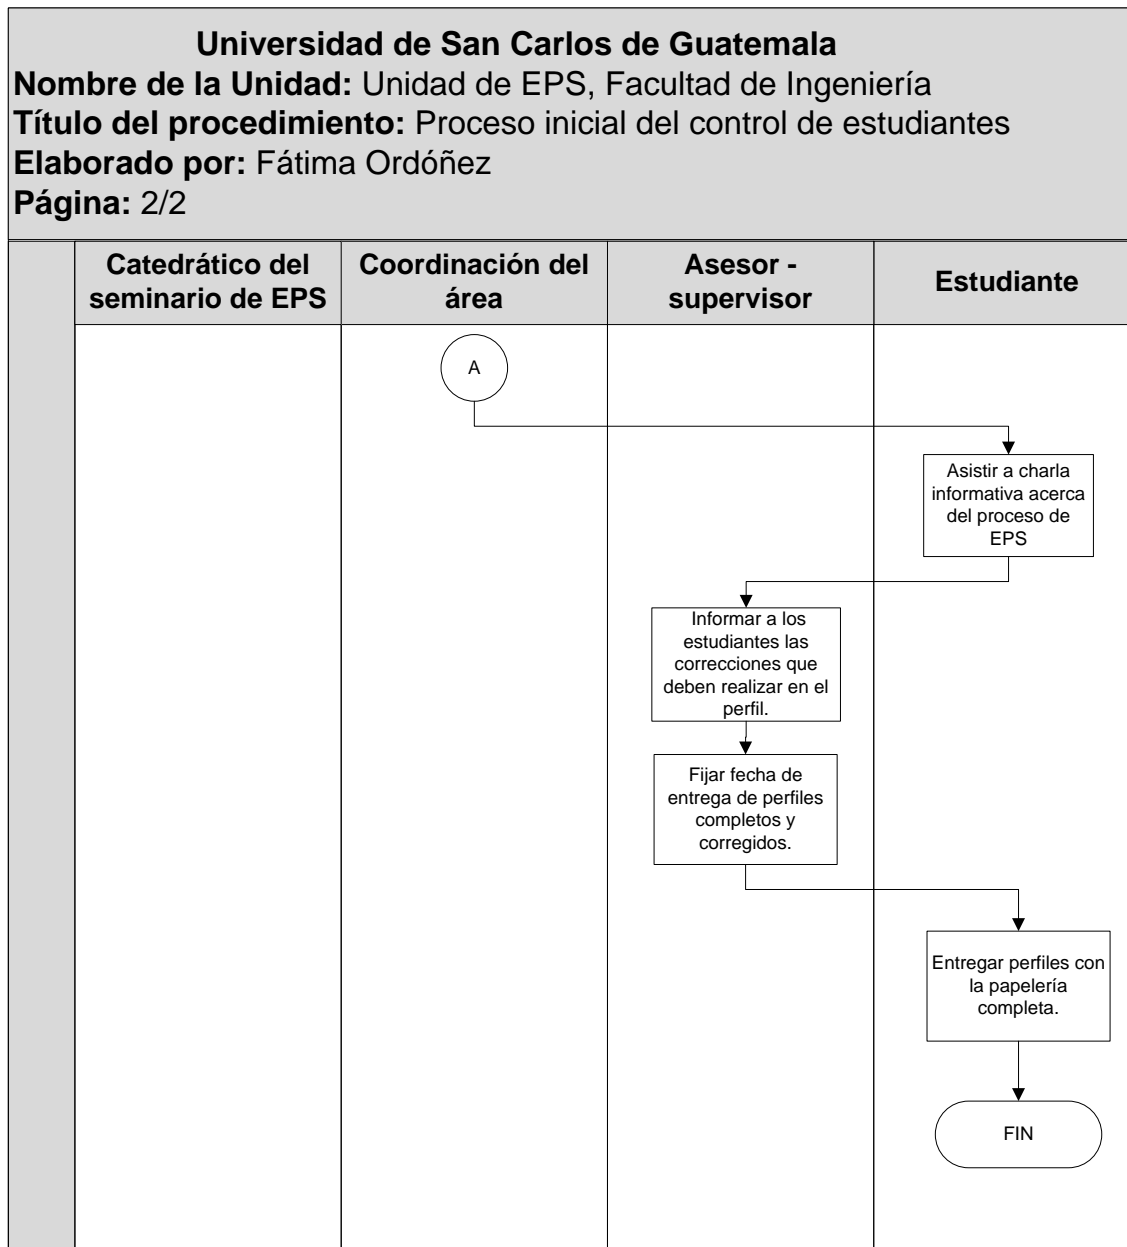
Universidad de San Carlos de Guatemala
Nombre de la Unidad: Unidad de EPS, Facultad de Ingeniería
Título del procedimiento: Proceso inicial del control de estudiantes
Elaborado por: Fátima Ordóñez
Página: 2/2

| Catedrático del seminario de EPS | Coordinación del área | Asesor - supervisor | Estudiante |
|---|---|---|---|

A

Asistir a charla informativa acerca del proceso de EPS

Informar a los estudiantes las correcciones que deben realizar en el perfil.

Fijar fecha de entrega de perfiles completos y corregidos.

Entregar perfiles con la papelería completa.

FIN